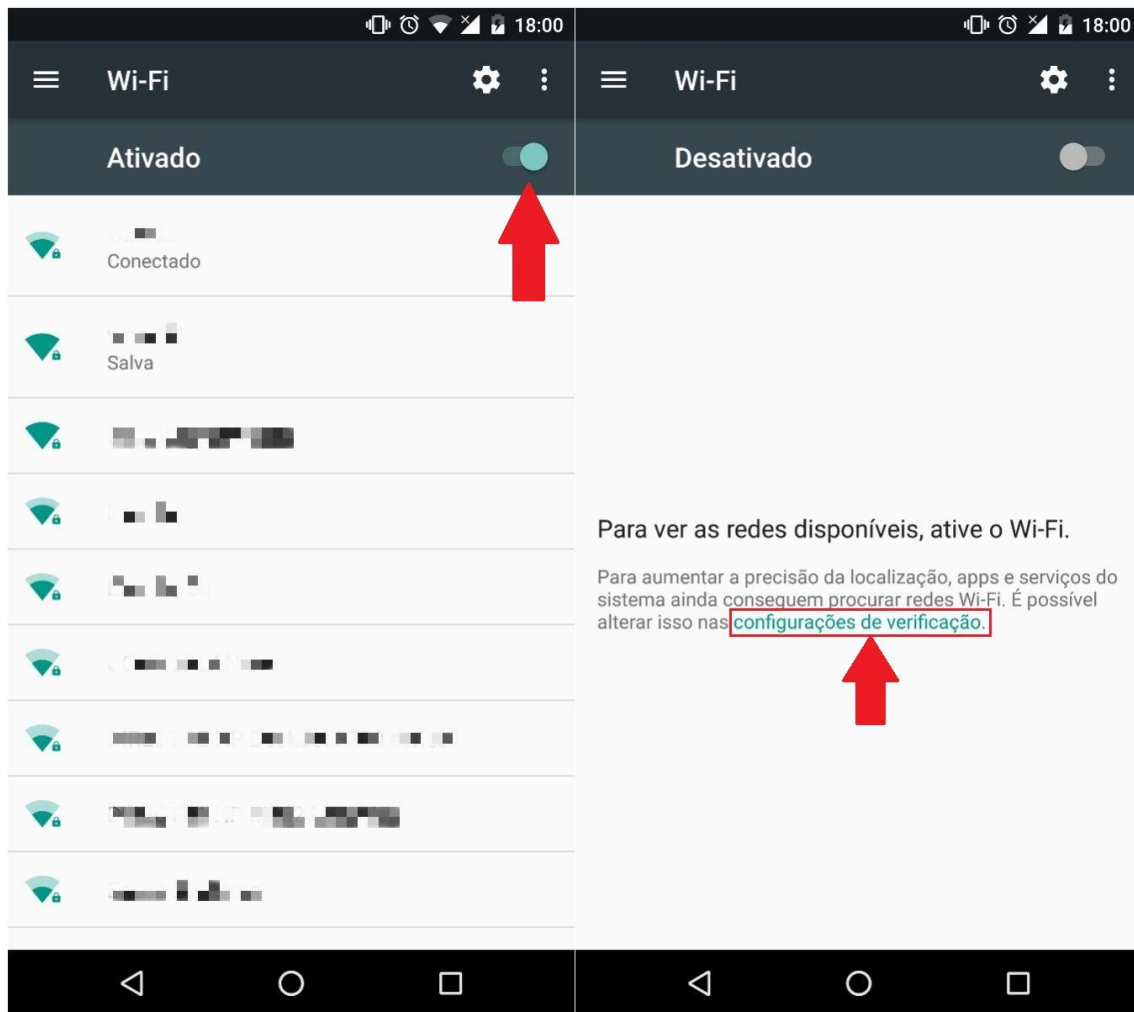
18:00

Wi-Fi

Ativado

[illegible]
Conectado

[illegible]
Salva

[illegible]

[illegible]

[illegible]

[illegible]

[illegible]

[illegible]

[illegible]

18:00

Wi-Fi

Desativado

Para ver as redes disponíveis, ative o Wi-Fi.

Para aumentar a precisão da localização, apps e serviços do sistema ainda conseguem procurar redes Wi-Fi. É possível alterar isso nas configurações de verificação.